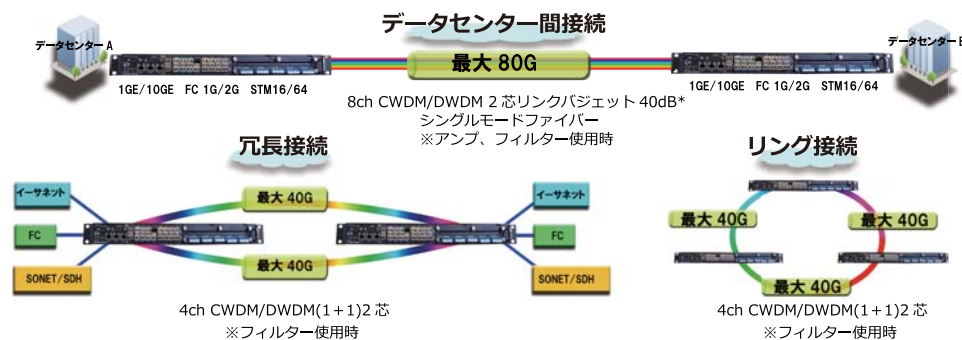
データセンター間接続

データセンター A

データセンター B

最大 80G

1GE/10GE FC 1G/2G STM16/64

1GE/10GE FC 1G/2G STM16/64

8ch CWDM/DWDM 2 芯リンクバジェット 40dB*
シングルモードファイバー
※アンプ、フィルター使用時

冗長接続

イーサネット

FC

SONET/SDH

最大 40G

最大 40G

イーサネット

FC

SONET/SDH

4ch CWDM/DWDM(1＋1)2 芯
※フィルター使用時

リング接続

最大 40G

最大 40G

最大 40G

4ch CWDM/DWDM(1＋1)2 芯
※フィルター使用時